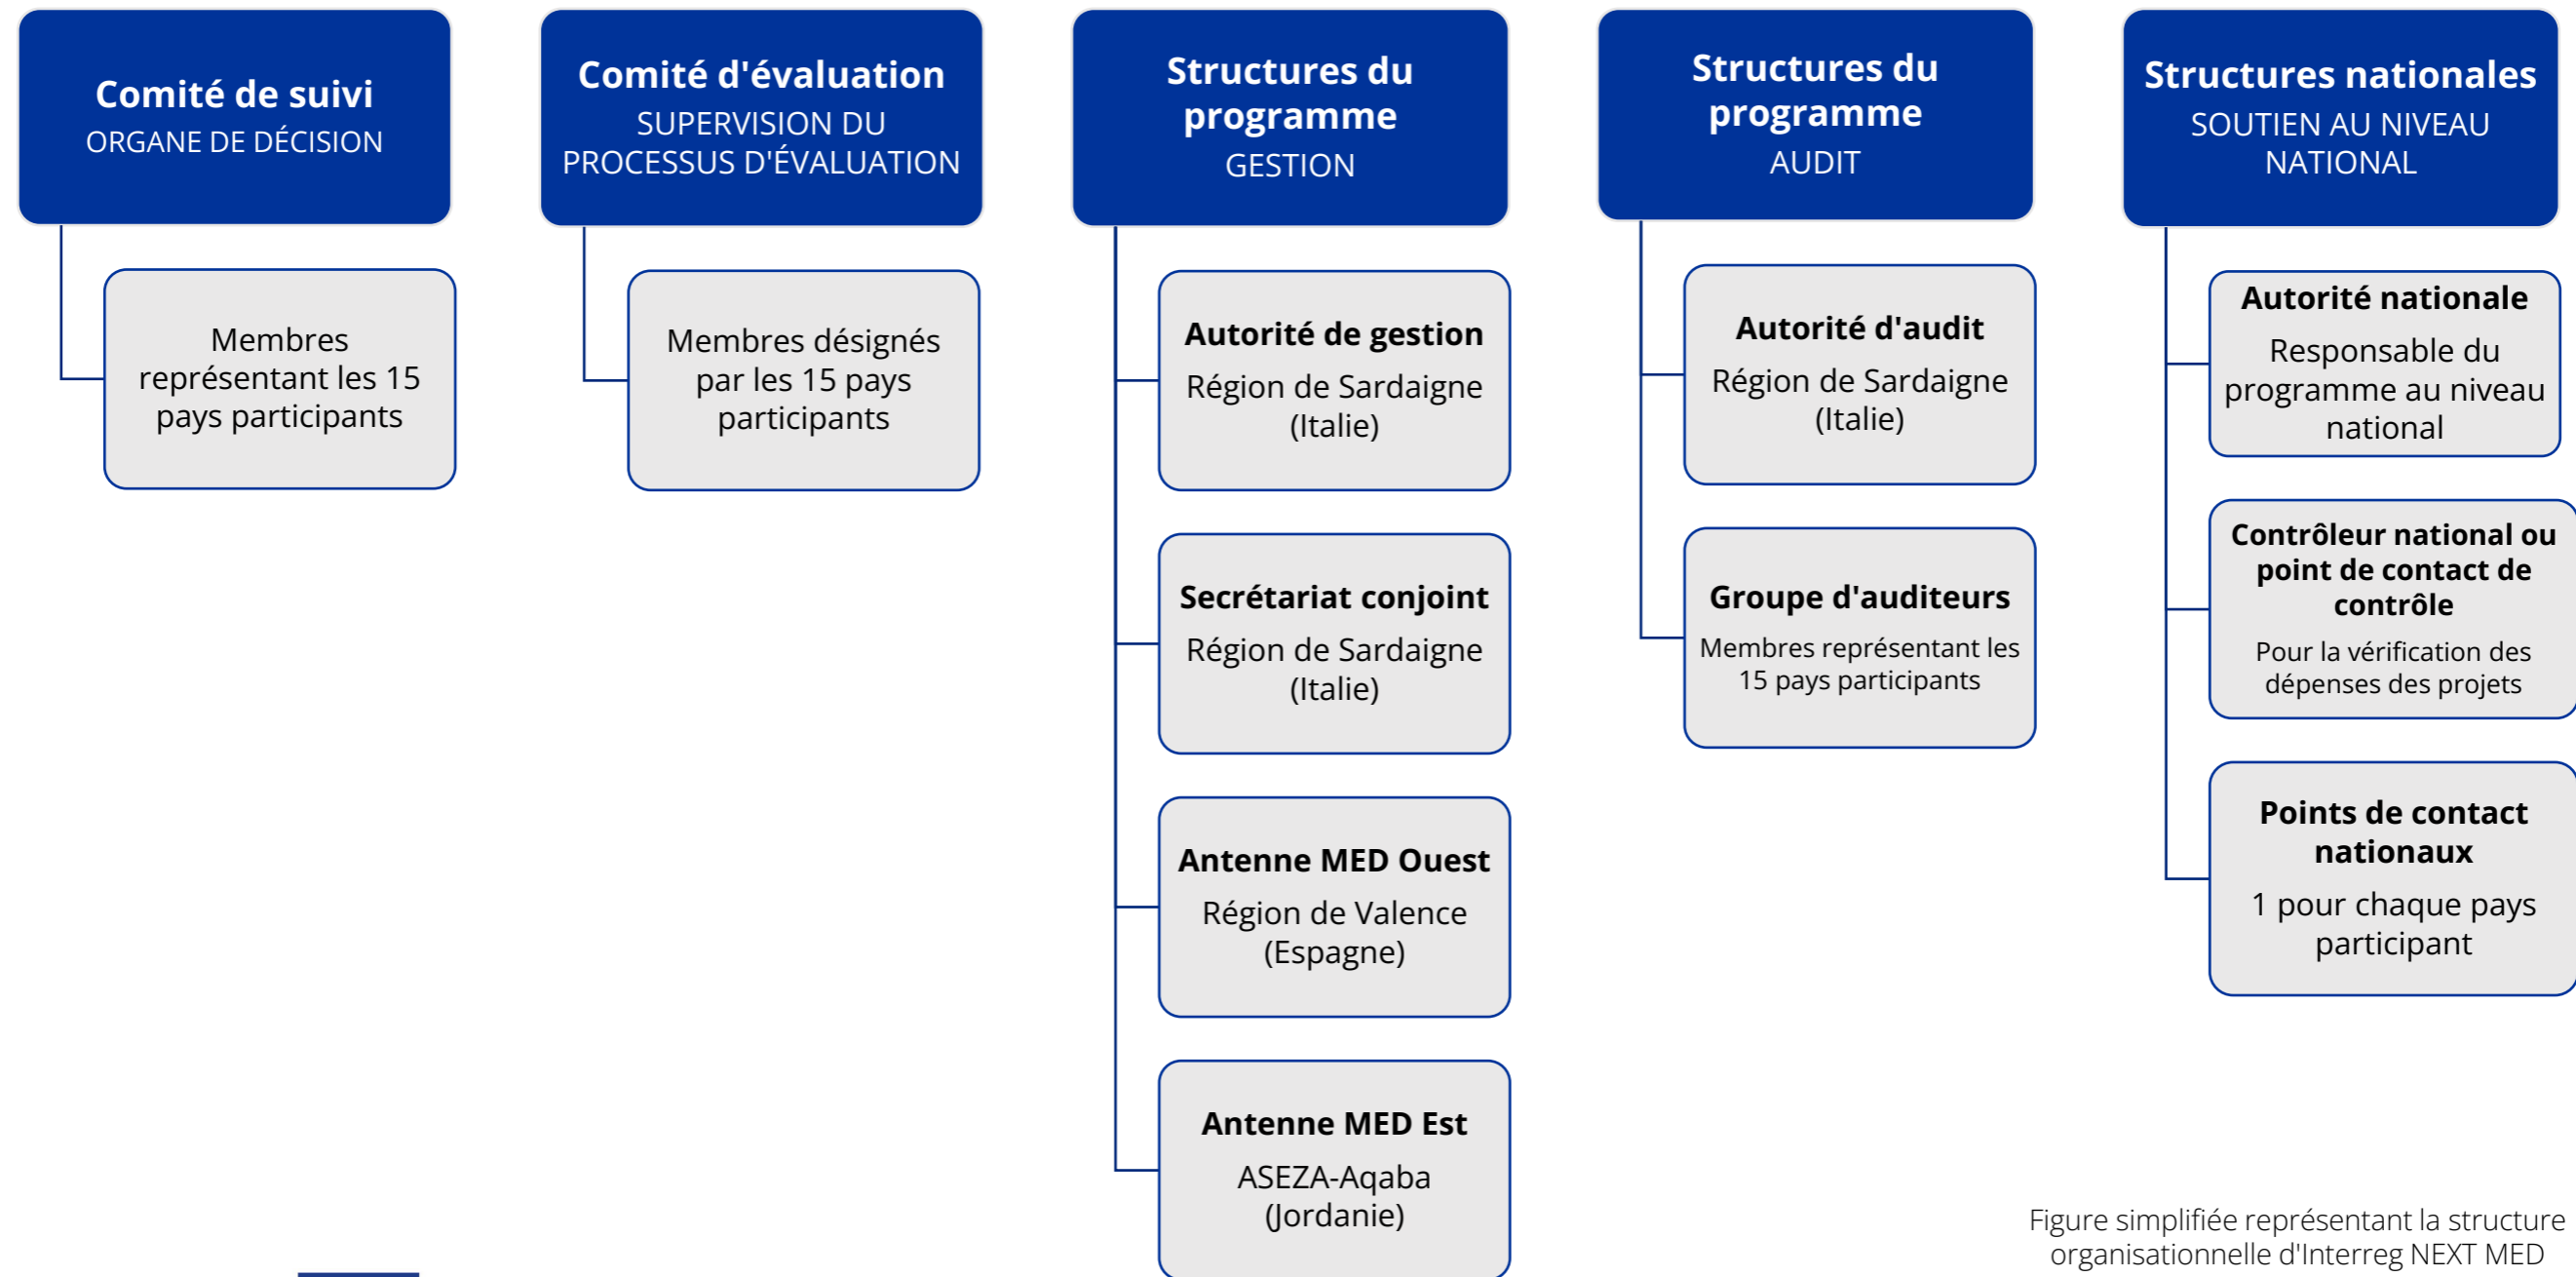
Comité de suivi
ORGANE DE DÉCISION

Membres représentant les 15 pays participants

Comité d'évaluation
SUPERVISION DU PROCESSUS D'ÉVALUATION

Membres désignés par les 15 pays participants

Structures du programme
GESTION

Autorité de gestion
Région de Sardaigne (Italie)

Secrétariat conjoint
Région de Sardaigne (Italie)

Antenne MED Ouest
Région de Valence (Espagne)

Antenne MED Est
ASEZA-Aqaba (Jordanie)

Structures du programme
AUDIT

Autorité d'audit
Région de Sardaigne (Italie)

Groupe d'auditeurs
Membres représentant les 15 pays participants

Structures nationales
SOUTIEN AU NIVEAU NATIONAL

Autorité nationale
Responsable du programme au niveau national

Contrôleur national ou point de contact de contrôle
Pour la vérification des dépenses des projets

Points de contact nationaux
1 pour chaque pays participant

Figure simplifiée représentant la structure organisationnelle d'Interreg NEXT MED